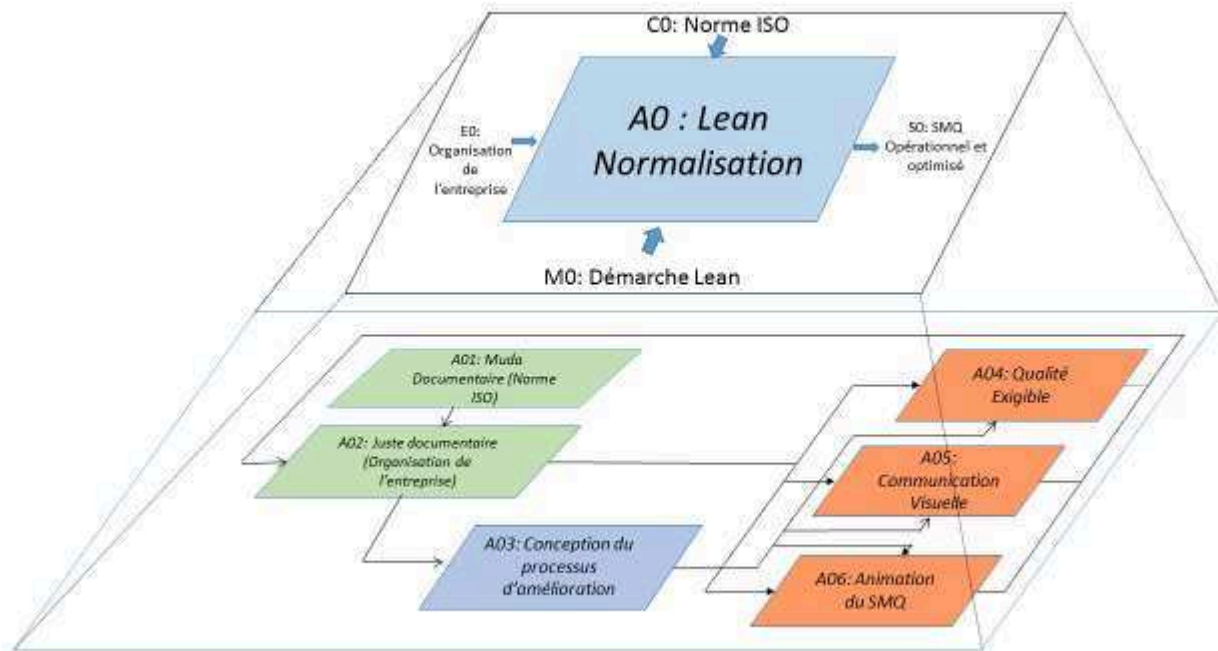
C0: Norme ISO

E0: Organisation de l'entreprise

A0 : Lean Normalisation

S0: SMQ Opérationnel et optimisé

M0: Démarche Lean

A01: Muda Documentaire (Norme ISO)

A02: Juste documentaire (Organisation de l'entreprise)

A03: Conception du processus d'amélioration

A04: Qualité Exigible

A05: Communication Visuelle

A06: Animation du SMQ